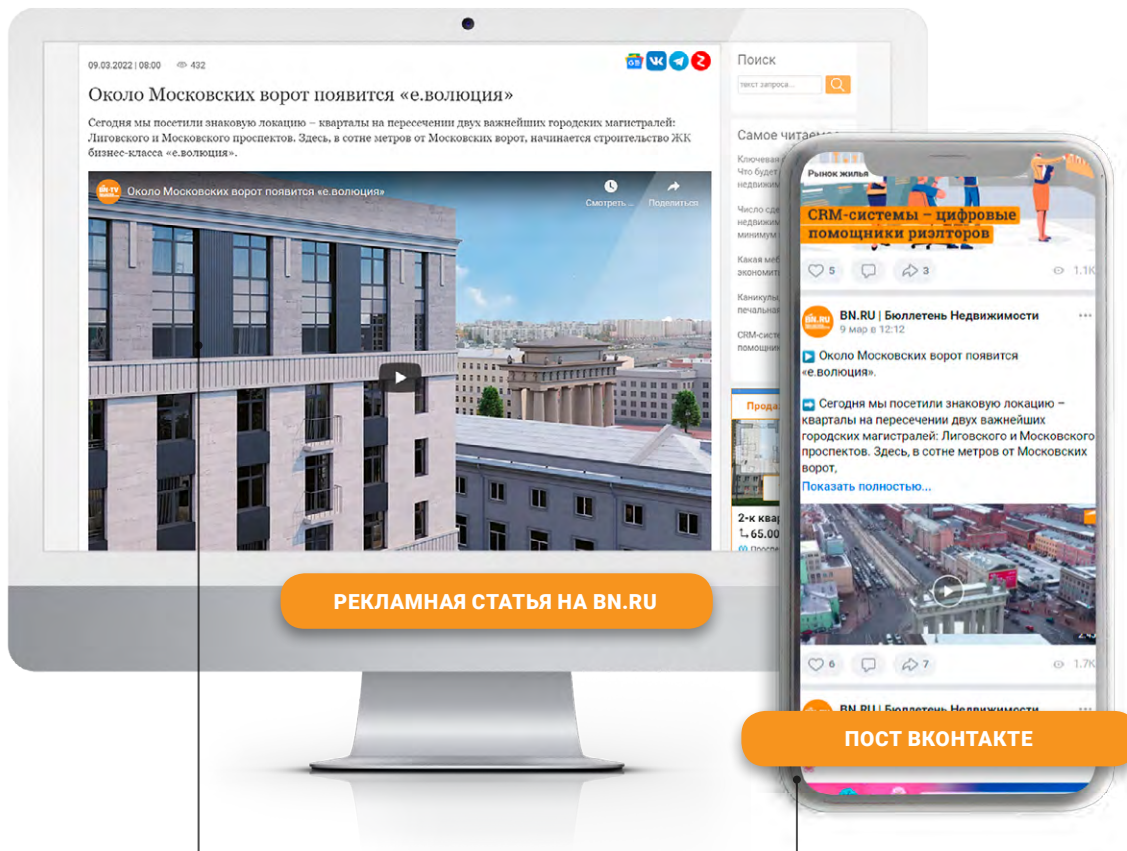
09.03.2022 | 08:00 432

Около Московских ворот появится «е.волюция»

Сегодня мы посетили знаковую локацию – кварталы на пересечении двух важнейших городеких магистралей: Лиговского и Московского проспектов. Здесь, в сотне метров от Московских ворот, начинается строительство ЖК бизнес-класса «е.волюция».

Около Московских ворот появится «е.волюция»

Смотреть ... Поделиться

Поиск

текст запроса...

Самое читаем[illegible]

Ключевая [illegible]
Что будет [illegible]
недвижим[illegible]

Число сде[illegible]
недвижим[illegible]
минимум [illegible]

Какая меб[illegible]
экономит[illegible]

Каникулы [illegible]
печальна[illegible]

CRM-систе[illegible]
помощни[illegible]

Прода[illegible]

2-к квар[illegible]
65.00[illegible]

РЕКЛАМНАЯ СТАТЬЯ НА BN.RU

Рынок жилья

CRM-системы – цифровые помощники риэлторов

5 3 1.1K

BN.RU | Бюллетень Недвижимости
9 мар в 12:12

Около Московских ворот появится «е.волюция».

Сегодня мы посетили знаковую локацию – кварталы на пересечении двух важнейших городских магистралей: Лиговского и Московского проспектов. Здесь, в сотне метров от Московских ворот,
Показать полностью...

6 7 1.7K

BN.RU | Бюллетень Недвижимости

ПОСТ ВКОНТАКТЕ